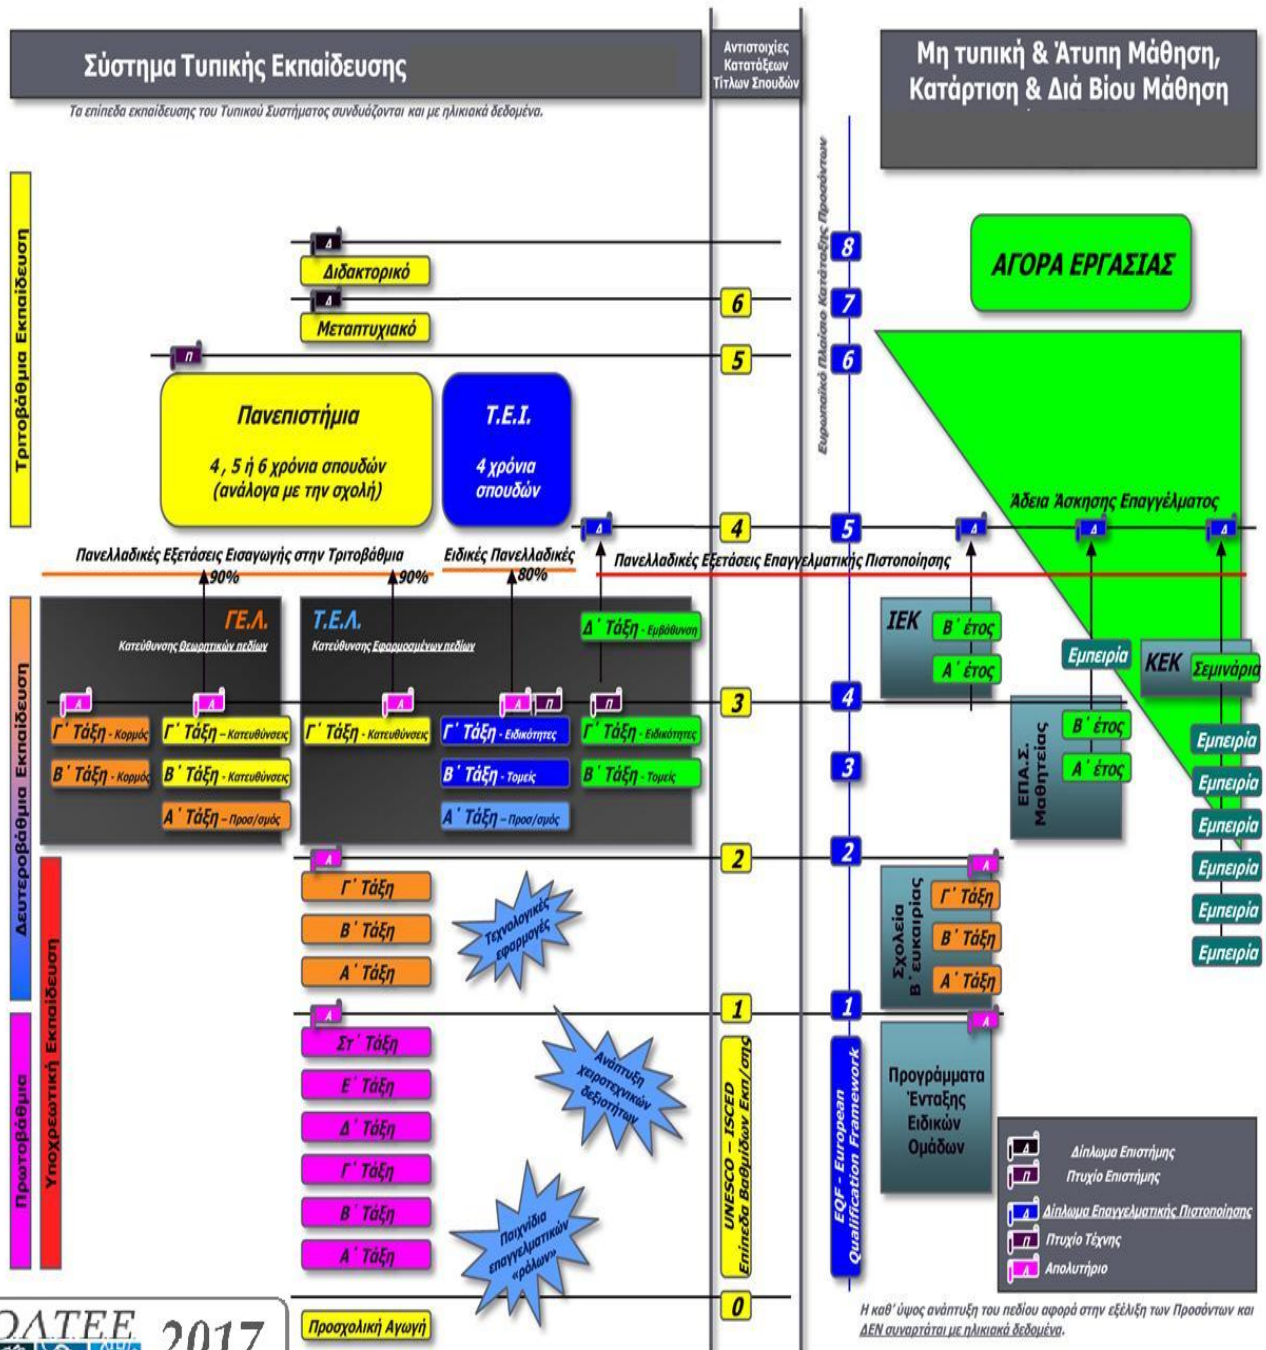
Σύστημα Τυπικής Εκπαίδευσης

Τα επίπεδα εκπαίδευσης του Τυπικού Συστήματος συνδυάζονται και με ηλικιακά δεδομένα.

Αντιστοιχίες Κατατάξεων Τίτλων Σπουδών

Μη τυπική & Άτυπη Μάθηση, Κατάρτιση & Διά Βίου Μάθηση

Ευρωπαϊκό Πλαίσιο Κατάταξης Προσόντων

Τριτοβάθμια Εκπαίδευση

Δ

Διδακτορικό

Δ

Μεταπτυχιακό

Π

ΑΓΟΡΑ ΕΡΓΑΣΙΑΣ

8
6
7
5
6

Πανεπιστήμια

4, 5 ή 6 χρόνια σπουδών (ανάλογα με την σχολή)

Τ.Ε.Ι.

4 χρόνια σπουδών

Άδεια Άσκησης Επαγγέλματος

4
5

Πανελλαδικές Εξετάσεις Εισαγωγής στην Τριτοβάθμια

Ειδικές Πανελλαδικές

Πανελλαδικές Εξετάσεις Επαγγελματικής Πιστοποίησης

90%
90%
80%

ΓΕ.Λ.
Κατεύθυνσης Θεωρητικών πεδίων

Τ.Ε.Λ.
Κατεύθυνσης Εφαρμοσμένων πεδίων

Δ΄ Τάξη - Εμβάθυνση

ΙΕΚ
Β΄ έτος
Α΄ έτος

Εμπειρία
ΚΕΚ
Σεμινάρια

Δευτεροβάθμια Εκπαίδευση

Γ΄ Τάξη - Κορμός
Γ΄ Τάξη - Κατευθύνσεις
Γ΄ Τάξη - Κατευθύνσεις
Γ΄ Τάξη - Ειδικότητες
Γ΄ Τάξη - Ειδικότητες

3
4

Β΄ έτος
Α΄ έτος
ΕΠΑ.Σ. Μαθητείας

Β΄ Τάξη - Κορμός
Β΄ Τάξη - Κατευθύνσεις
Β΄ Τάξη - Τομείς
Β΄ Τάξη - Τομείς

3

Α΄ Τάξη - Προσ/σμός
Α΄ Τάξη - Προσ/σμός

Εμπειρία
Εμπειρία
Εμπειρία
Εμπειρία
Εμπειρία
Εμπειρία

2
2

Γ΄ Τάξη
Β΄ Τάξη
Α΄ Τάξη

Τεχνολογικές εφαρμογές

Σχολεία Β΄ ευκαιρίας
Γ΄ Τάξη
Β΄ Τάξη
Α΄ Τάξη

1
1

Στ΄ Τάξη
Ε΄ Τάξη
Δ΄ Τάξη
Γ΄ Τάξη
Β΄ Τάξη
Α΄ Τάξη

Ανάπτυξη χειροτεχνικών δεξιοτήτων

Παιχνίδια επαγγελματικών «ρόλων»

Πρωτοβάθμια
Υποχρεωτική Εκπαίδευση

UNESCO – ISCED Επίπεδα Βαθμίδων Εκπ/σης

EQF - European Qualification Framework

Προγράμματα Ένταξης Ειδικών Ομάδων

Δίπλωμα Επιστήμης
Πτυχίο Επιστήμης
Δίπλωμα Επαγγελματικής Πιστοποίησης
Πτυχίο Τέχνης
Απολυτήριο

Προσχολική Αγωγή

0

Η καθ' ύψος ανάπτυξη του πεδίου αφορά στην εξέλιξη των Προσόντων και ΔΕΝ συναρτάται με ηλικιακά δεδομένα.

ΟΛΤΕΕ 2017